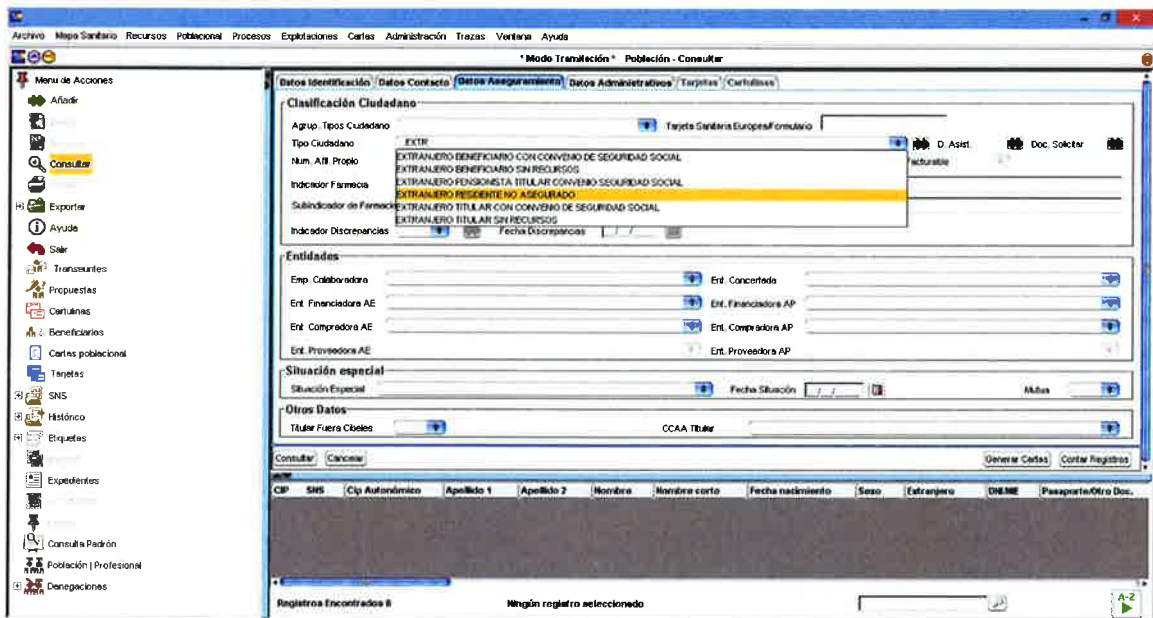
Archivo Mapa Sanitario Recursos Poblacional Procesos Explotaciones Cartas Administración Trazas Ventana Ayuda

* Modo Tramitación * Población - Consultar

Menu de Acciones
Añadir
Consultar
Exportar
Ayuda
Salir
Transeuntes
Propuestas
Cartulinas
Beneficiarios
Cartas poblacional
Tarjetas
SNS
Histórico
Etiquetas
Expedientes
Consulta Padrón
Población | Profesional
Denegaciones

Datos Identificación | Datos Contacto | Datos Aseguramiento | Datos Administrativos | Tarjetas | Cartulinas

Clasificación Ciudadano
Agrup. Tipos Ciudadano
Tarjeta Sanitaria Europea/Formulario
Tipo Ciudadano EXTR
D. Asist.
Doc. Solicitar
Num. Afil. Propio
Facturable
Indicador Farmacia
Subindicador de Farmacia
Indicador Discrepancias
Fecha Discrepancias / /

EXTRANJERO BENEFICIARIO CON CONVENIO DE SEGURIDAD SOCIAL
EXTRANJERO BENEFICIARIO SIN RECURSOS
EXTRANJERO PENSIONISTA TITULAR CONVENIO SEGURIDAD SOCIAL
EXTRANJERO RESIDENTE NO ASEGURADO
EXTRANJERO TITULAR CON CONVENIO DE SEGURIDAD SOCIAL
EXTRANJERO TITULAR SIN RECURSOS

Entidades
Emp. Colaboradora
Ent. Concertada
Ent. Financiadora AE
Ent. Financiadora AP
Ent. Compradora AE
Ent. Compradora AP
Ent. Proveedora AE
Ent. Proveedora AP

Situación especial
Situación Especial
Fecha Situación / /
Mutua

Otros Datos
Titular Fuera Ciceles
CCAA Titular

Consultar | Cancelar
Generar Cartas | Contar Registros

| CIP | SNS | Cip Autonómico | Apellido 1 | Apellido 2 | Nombre | Nombre corto | Fecha nacimiento | Sexo | Extranjero | DNI/NIE | Pasaporte/Otro Doc. |
|---|---|---|---|---|---|---|---|---|---|---|---|

Registros Encontrados 0
Ningún registro seleccionado
A-Z